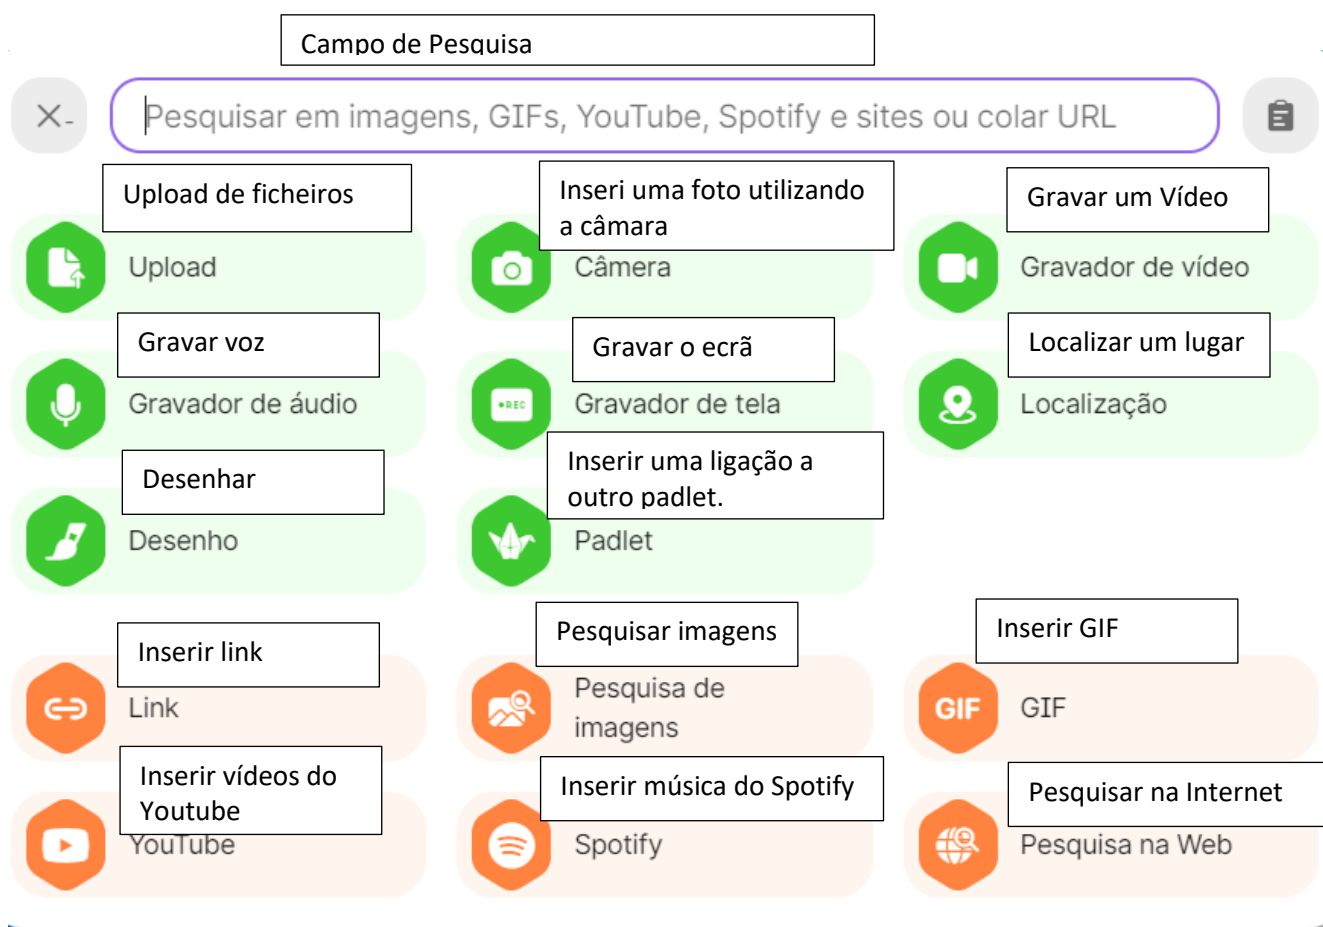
Campo de Pesquisa

Pesquisar em imagens, GIFs, YouTube, Spotify e sites ou colar URL

Upload de ficheiros

Upload

Inseri uma foto utilizando a câmara

Câmera

Gravar um Vídeo

Gravador de vídeo

Gravar voz

Gravador de áudio

Gravar o ecrã

•REC

Gravador de tela

Localizar um lugar

Localização

Desenhar

Desenho

Inserir uma ligação a outro padlet.

Padlet

Inserir link

Link

Pesquisar imagens

Pesquisa de imagens

Inserir GIF

GIF

GIF

Inserir vídeos do Youtube

YouTube

Inserir música do Spotify

Spotify

Pesquisar na Internet

Pesquisa na Web